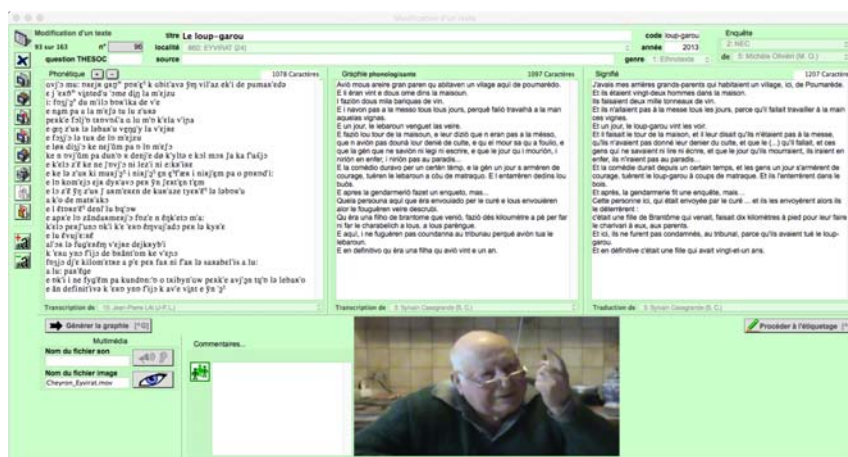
Modification d'un texte

Modification d'un texte
93 sur 163 n° 96
question THESOC
titre Le loup-garou
localité 860: EYVIRAT (24)
source
code loup-garou
année 2013
genre 1: Ethnotexte
Enquête
2: NEC
de 5: Michèle Olivieri (M. O.)

Phonétique
1078 Caractères
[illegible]

Transcription de 15: Jean-Pierre Lai (J-P. L)

Graphie phonologisante
1097 Caractères
Aviô mous arèire gran paren qu abitaven un village aquí de pourmarèdo.
E ti èran vint e dous ome dins la maisoun.
I fazion dous milo baniquas de vin.
E i navon pas a la messo tous lous jours, perqué fallió travalhá a la man aquelas vignas.
E un jour, le lebaroun venguet las veire.
E fazió lou tour de la maisoun, e leur dizió que n eran pas a la mèsso, que n avion pas dounat lour denié de culte, e qu el mour sa qu à foulio, e que la gèn que ne savion ni legi ni escrire, e que le jour qu i mourión, i niróin en enfer, i niróin pas au paradis...
E la comèdio durèvo per un certèn temp, e la gèn un jour a arrèeren de courage, tuèren le lebaroun a còu de matraquo. E l entarrèren dedins lou buós.
E apres la gendarmèrio fazet un enqueto, mas...
Quelo persouna aqui que èra envouiado per le curé e lous envouièren alor le fougueren veire descrubi.
Qu èra una filho de brantome que venió, fazió dès kiloumètre a pè per far ni far le charabelich a lous, a lous parengue.
E aqui, i ne fugueren pas coundanna au tribunau perqué avion tua le lebaroun.
E en definitivo qu èra una filha qu avió vint e un an.

Transcription de 5: Sylvain Casagrande (S. C.)

Signifié
1207 Caractères
J'avais mes arrières grands-parents qui habitaient un village, ici, de Pournarède.
Et ils étaient vingt-deux hommes dans la maison.
Ils faisaient deux mille tonneaux de vin.
Et ils n'allaient pas à la messe tous les jours, parce qu'il fallait travailler à la main ces vignes.
Et un jour, le loup-garou vint les voir.
Et il faisait le tour de la maison, et il leur disait qu'ils n'étaient pas à la messe, qu'ils n'avaient pas donné leur denier du culte, et que le (...) qu'il fallait, et ces gens qui ne savaient ni lire ni écrire, et que le jour qu'ils mourraient, ils iraient en enfer, ils n'iraient pas au paradis...
Et la comédie durait depuis un certain temps, et les gens un jour s'armèrent de courage, tuèrent le loup-garou à coups de matraque. Et ils l'enterrèrent dans le bois.
Et après, la gendarmerie fit une enquête, mais...
Cette personne ici, qui était envoyée par le curé ... et ils les envoyèrent alors le déterrèrent :
c'était une fille de Brantôme qui venait, faisait dix kilomètres à pied pour leur faire le charivari à eux, aux parents.
Et ici, ils ne furent pas condamnés, au tribunal, parce qu'ils avaient tué le loup-garou.
Et en définitive c'était une fille qui avait vingt-et-un ans.

Traduction de 5: Sylvain Casagrande (S. C.)

Générer la graphie [^G]
Multimédia
Nom du fichier son
Nom du fichier image
Cheyron_Eyvirat.mov
Commentaires...
Procéder à l'étiquetage [^